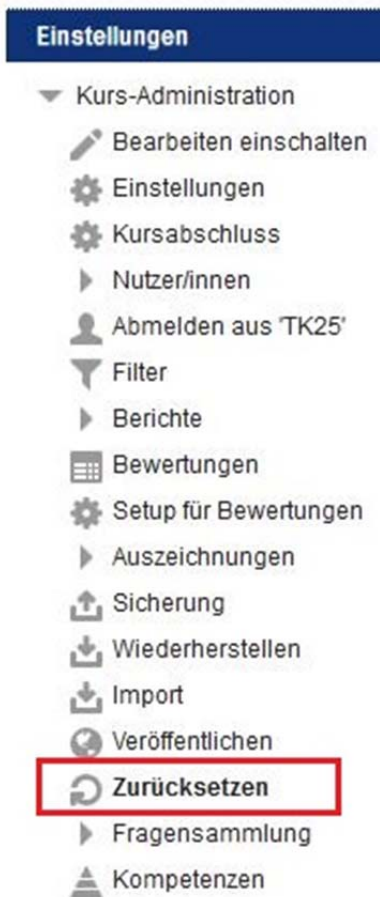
Einstellungen

Kurs-Administration
Bearbeiten einschalten
Einstellungen
Kursabschluss
Nutzer/innen
Abmelden aus 'TK25'
Filter
Berichte
Bewertungen
Setup für Bewertungen
Auszeichnungen
Sicherung
Wiederherstellen
Import
Veröffentlichen
Zurücksetzen
Fragensammlung
Kompetenzen